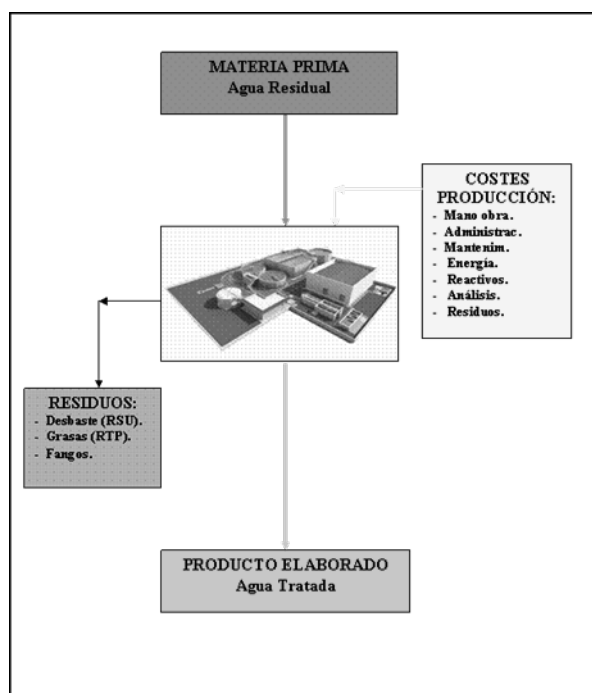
MATERIA PRIMA
Agua Residual

COSTES
PRODUCCIÓN:
- Mano obra.
- Administrac.
- Mantenim.
- Energía.
- Reactivos.
- Análisis.
- Residuos.

RESIDUOS:
- Desbaste (RSU).
- Grasas (RTP).
- Fangos.

PRODUCTO ELABORADO
Agua Tratada